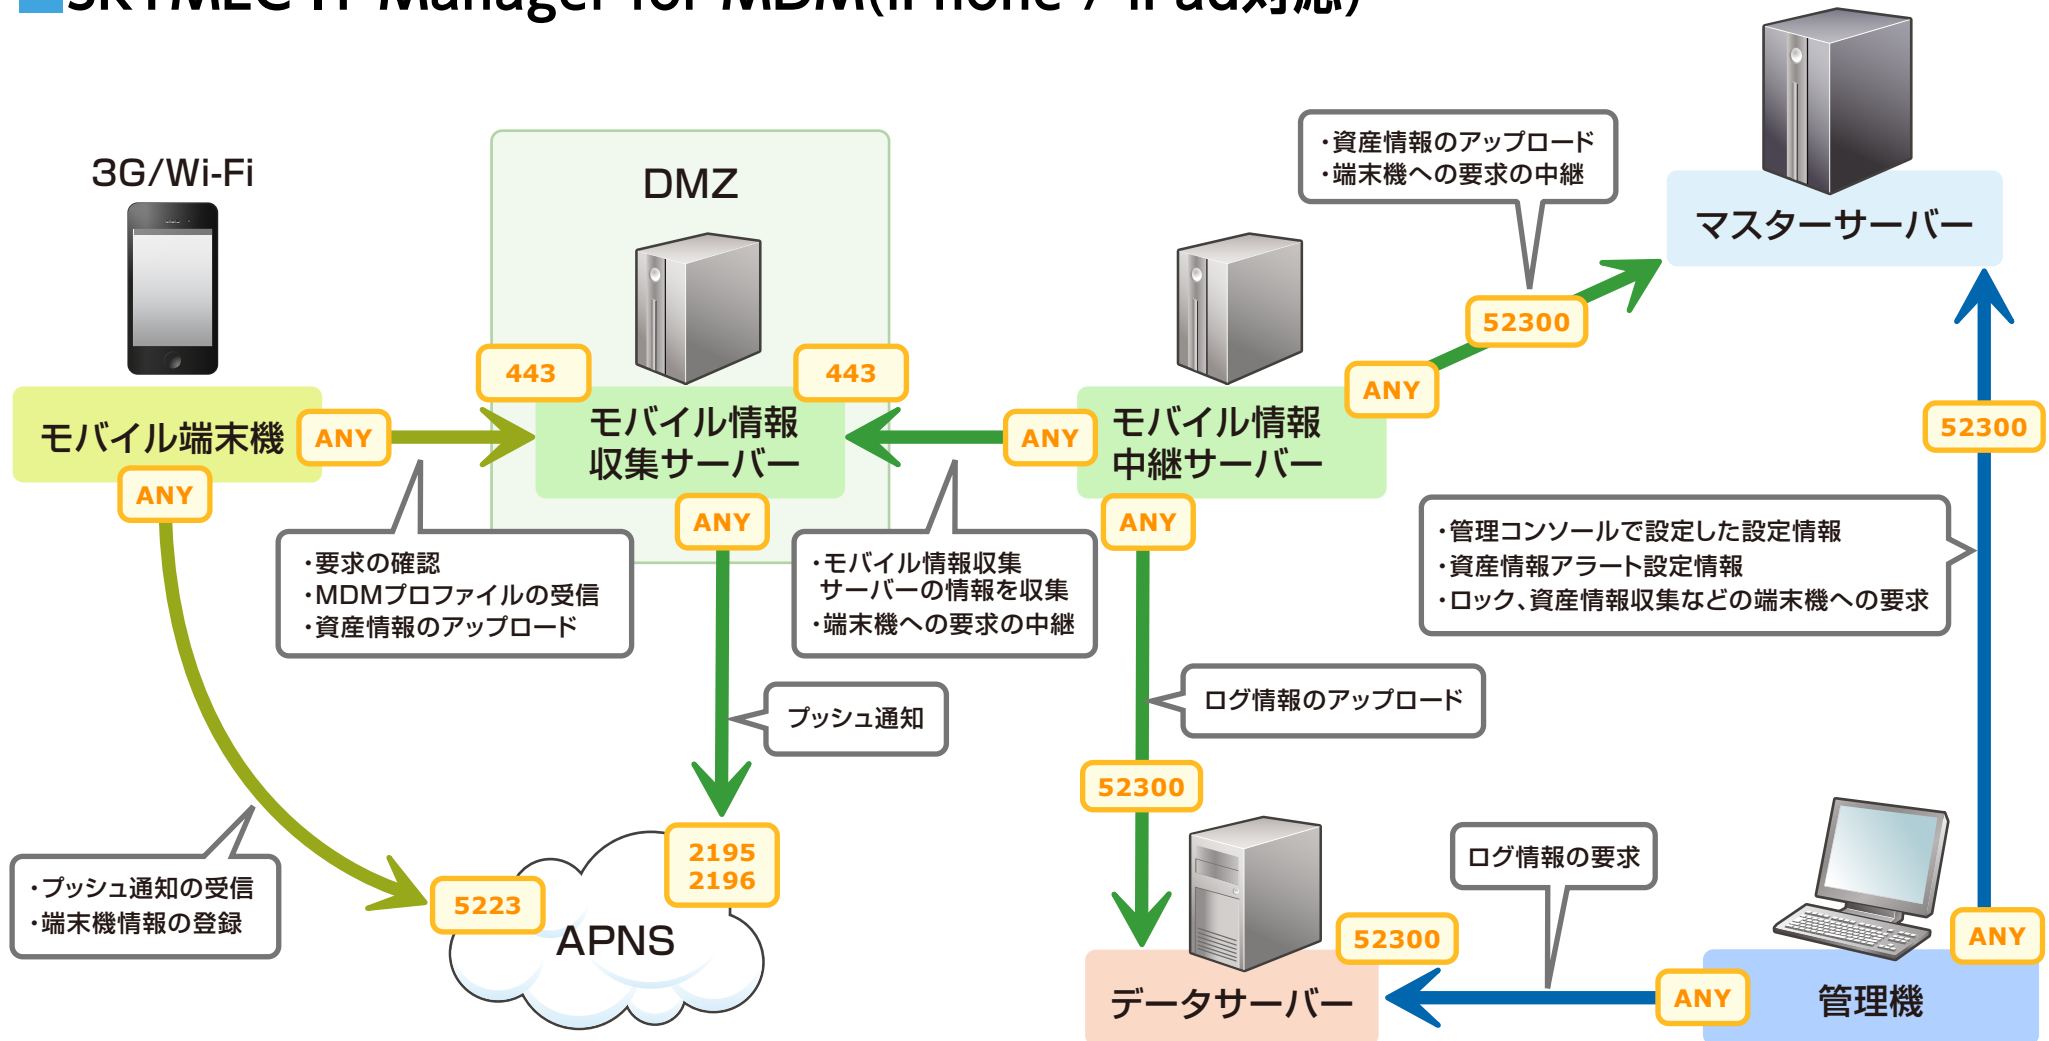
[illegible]

3G/Wi-Fi

モバイル端末機

ANY

ANY

DMZ

443

443

モバイル情報収集サーバー

ANY

・要求の確認
・MDMプロファイルの受信
・資産情報のアップロード

・モバイル情報収集サーバーの情報を収集
・端末機への要求の中継

プッシュ通知

・プッシュ通知の受信
・端末機情報の登録

5223

2195
2196

APNS

ANY

モバイル情報中継サーバー

ANY

ANY

52300

・資産情報のアップロード
・端末機への要求の中継

マスターサーバー

52300

・管理コンソールで設定した設定情報
・資産情報アラート設定情報
・ロック、資産情報収集などの端末機への要求

ログ情報のアップロード

52300

ログ情報の要求

52300

データサーバー

ANY

ANY

管理機